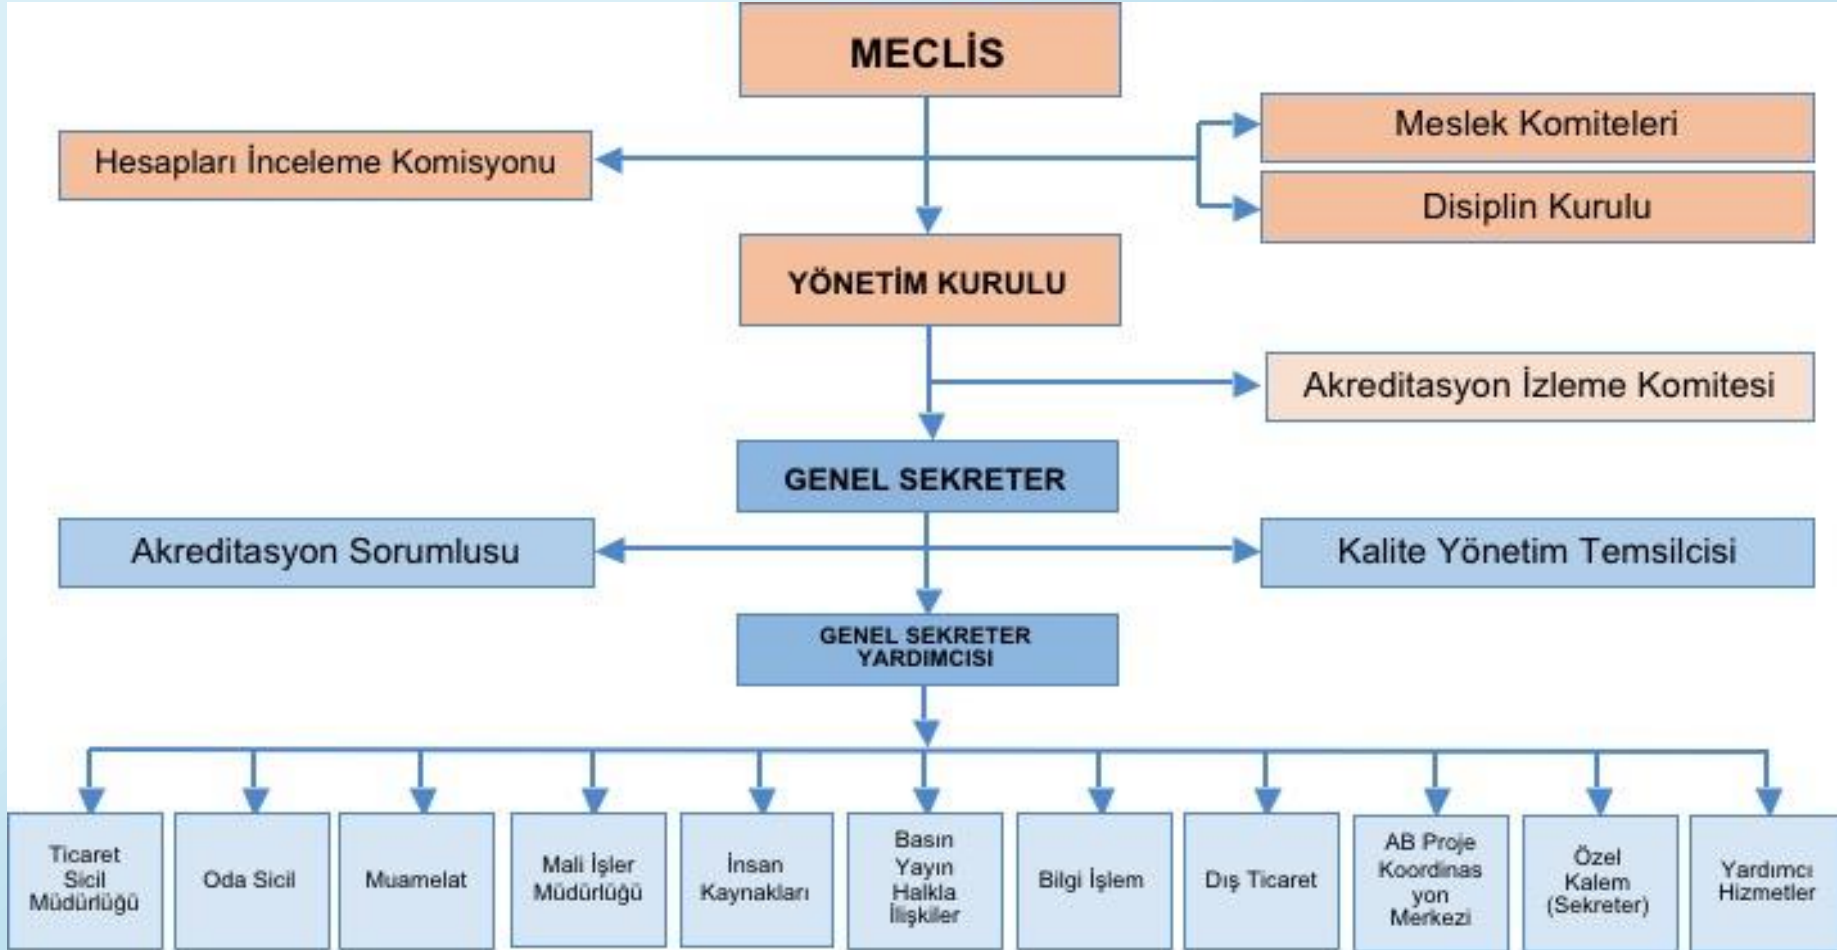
MECLİS

Hesapları İnceleme Komisyonu

Meslek Komiteleri

Disiplin Kurulu

YÖNETİM KURULU

Akreditasyon İzleme Komitesi

GENEL SEKRETER

Akreditasyon Sorumlusu

Kalite Yönetim Temsilcisi

GENEL SEKRETER YARDIMCISI

Ticaret Sicil Müdürlüğü

Oda Sicil

Muamelat

Mali İşler Müdürlüğü

İnsan Kaynakları

Basın Yayın Halkla İlişkiler

Bilgi İşlem

Dış Ticaret

AB Proje Koordinas yon Merkezi

Özel Kalem (Sekreter)

Yardımcı Hizmetler